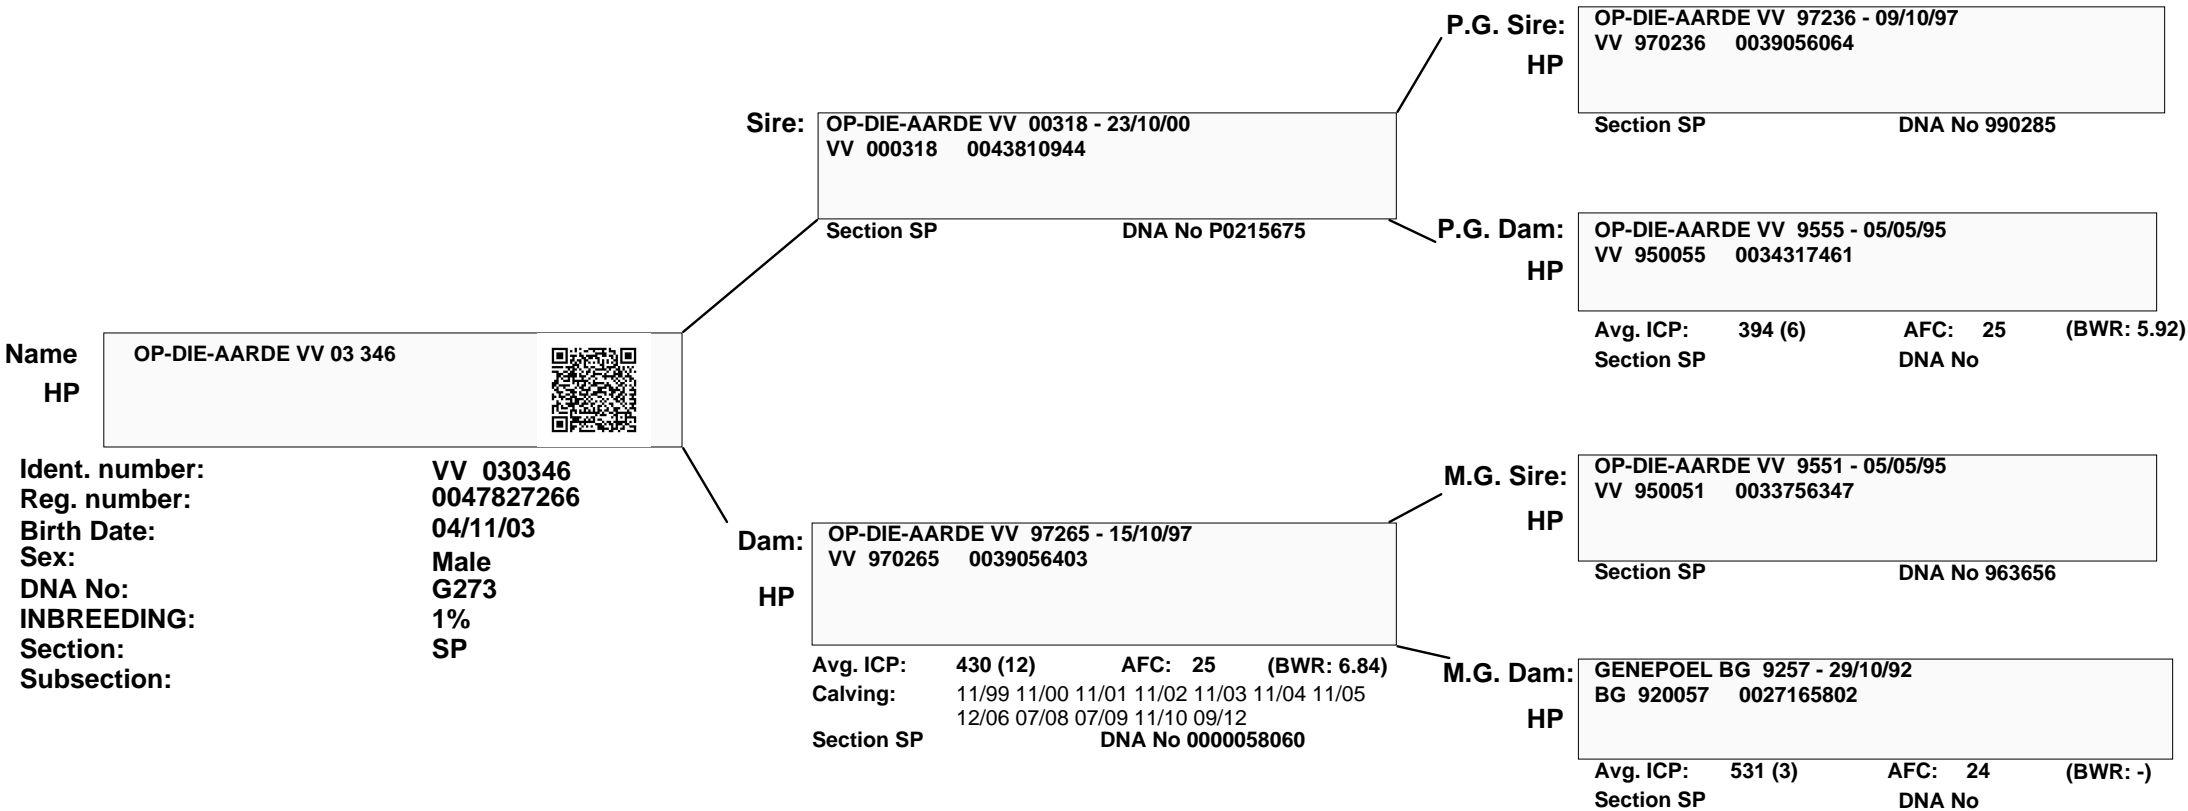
Name
HP
OP-DIE-AARDE VV 03 346

Ident. number: VV 030346
Reg. number: 0047827266
Birth Date: 04/11/03
Sex: Male
DNA No: G273
INBREEDING: 1%
Section: SP
Subsection:

Sire: OP-DIE-AARDE VV 00318 - 23/10/00
VV 000318 0043810944
Section SP DNA No P0215675

Dam: OP-DIE-AARDE VV 97265 - 15/10/97
VV 970265 0039056403
HP
Avg. ICP: 430 (12) AFC: 25 (BWR: 6.84)
Calving: 11/99 11/00 11/01 11/02 11/03 11/04 11/05 12/06 07/08 07/09 11/10 09/12
Section SP DNA No 0000058060

P.G. Sire: OP-DIE-AARDE VV 97236 - 09/10/97
VV 970236 0039056064
HP
Section SP DNA No 990285

P.G. Dam: OP-DIE-AARDE VV 9555 - 05/05/95
VV 950055 0034317461
HP
Avg. ICP: 394 (6) AFC: 25 (BWR: 5.92)
Section SP DNA No

M.G. Sire: OP-DIE-AARDE VV 9551 - 05/05/95
VV 950051 0033756347
HP
Section SP DNA No 963656

M.G. Dam: GENEPOEL BG 9257 - 29/10/92
BG 920057 0027165802
HP
Avg. ICP: 531 (3) AFC: 24 (BWR: -)
Section SP DNA No